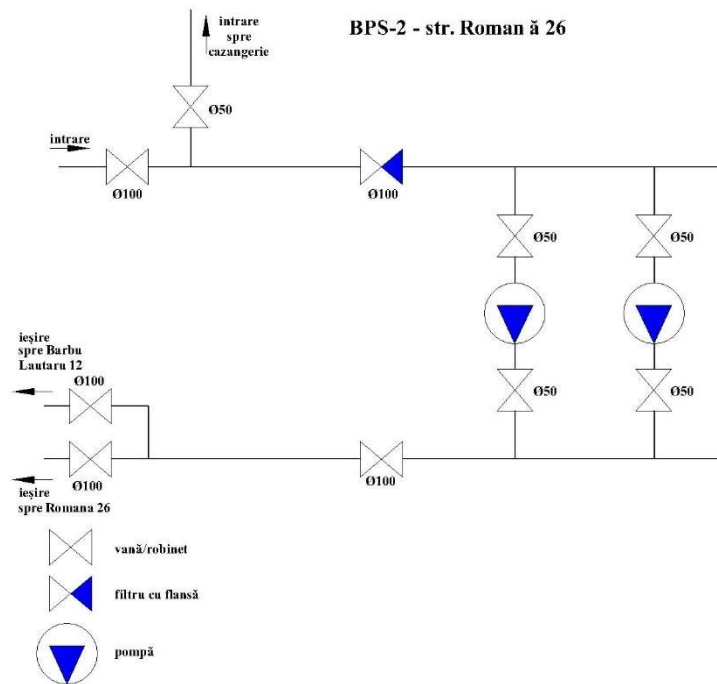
intrare spre cazangerie

BPS-2 - str. Roman ă 26

Ø50

intrare

Ø100

Ø100

Ø50

Ø50

ieşire spre Barbu Lautaru 12

Ø100

Ø50

Ø50

Ø100

Ø100

ieşire spre Romana 26

vană/robinet

filtru cu flanşă

pompă